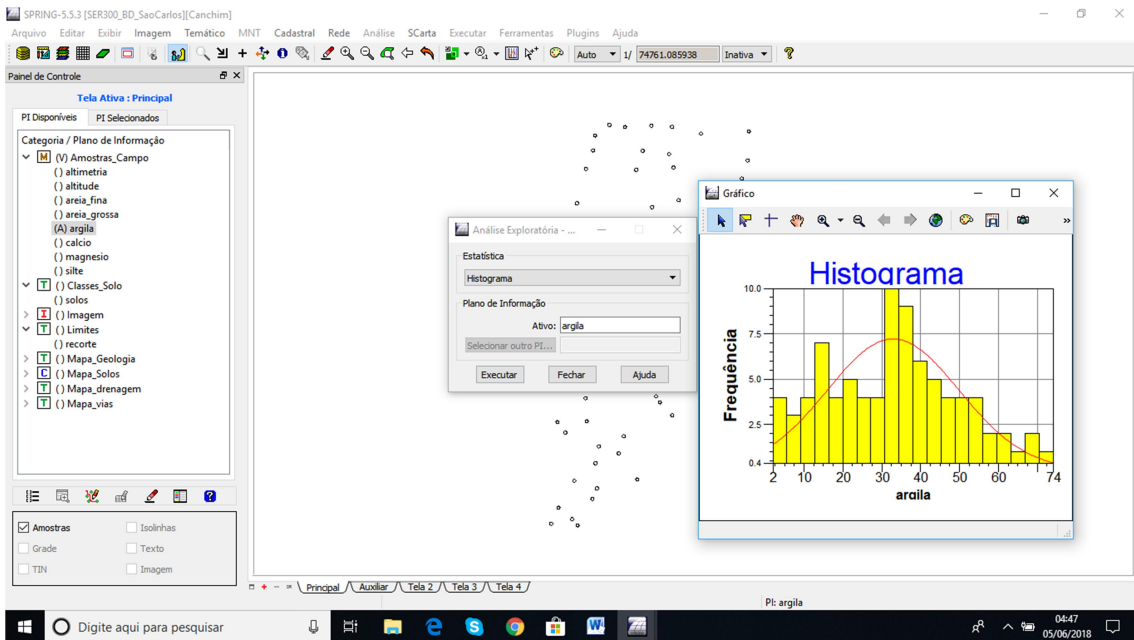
SPRING-5.5.3 [SER300_BD_SaoCarlos][Canchim]

Arquivo Editar Exibir Imagem Temático MNT Cadastral Rede Análise SCarta Executar Ferramentas Plugins Ajuda

Auto 1/ 74761.085938 Inativa

Painel de Controle

Tela Ativa : Principal

PI Disponíveis PI Selecionados

Categoria / Plano de Informação
(V) Amostras_Campo
() altimetria
() altitude
() areia_fina
() areia_grossa
(A) argila
() calcio
() magnesio
() silte
() Classes_Solo
() solos
() Imagem
() Limites
() recorte
() Mapa_Geologia
() Mapa_Solos
() Mapa_drenagem
() Mapa_vias

Amostras Isolinhas
Grade Texto
TIN Imagem

Análise Exploratória - ...

Estatística
Histograma

Plano de Informação
Ativo: argila
Selecionar outro PI...

Executar Fechar Ajuda

Gráfico

Histograma

Frequência

10.0
7.5
5.0
2.5
0.4

2 10 20 30 40 50 60 74

argila

Principal Auxiliar Tela 2 Tela 3 Tela 4

PI: argila

Digite aqui para pesquisar

04:47
05/06/2018